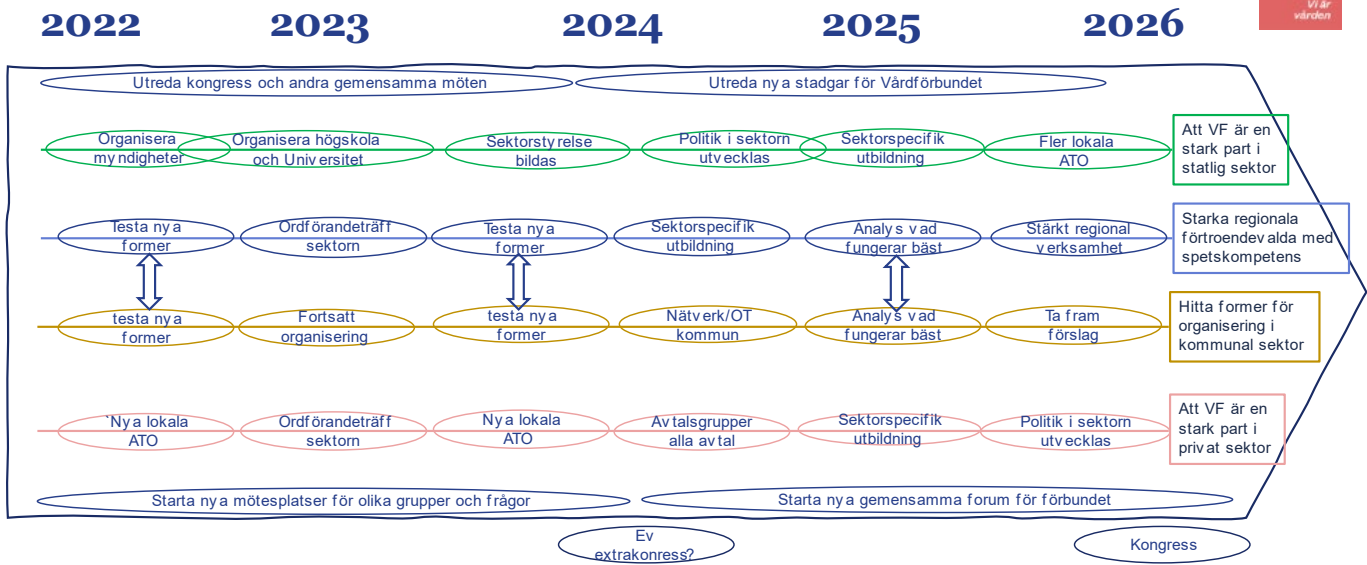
2022 2023 2024 2025 2026

Vi är vården

Utreda kongress och andra gemensamma möten

Utreda nya stadgar för Vårdförbundet

Organisera myndigheter

Organisera högskola och Universitet

Sektorstyrelse bildas

Politik i sektorn utvecklas

Sektorspecifik utbildning

Fler lokala ATO

Att VF är en stark part i statlig sektor

Testa nya former

Ordförandeträff sektorn

Testa nya former

Sektorspecifik utbildning

Analys vad fungerar bäst

Stärkt regional verksamhet

Starka regionala förtroendevalda med spetskompetens

testa nya former

Fortsatt organisering

testa nya former

Nätverk/OT kommun

Analys vad fungerar bäst

Ta fram förslag

Hitta former för organisering i kommunal sektor

`Nya lokala ATO

Ordförandeträff sektorn

Nya lokala ATO

Avtalsgrupper alla avtal

Sektorspecifik utbildning

Politik i sektorn utvecklas

Att VF är en stark part i privat sektor

Starta nya mötesplatser för olika grupper och frågor

Starta nya gemensamma forum för förbundet

Ev extrakonress?

Kongress